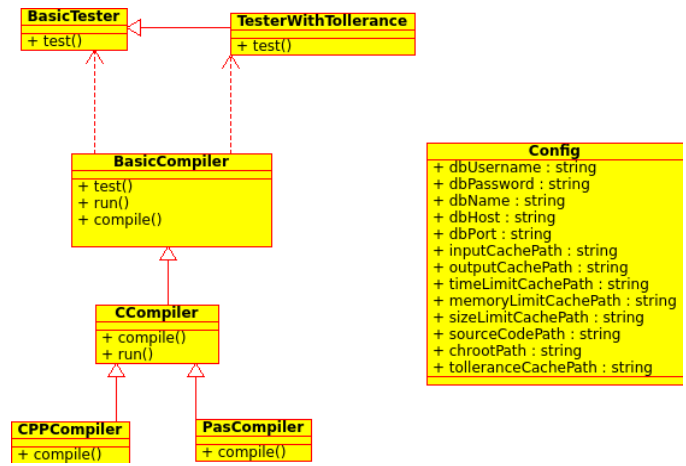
BasicTester

+ test()

TesterWithTollerance

+ test()

BasicCompiler

+ test()
+ run()
+ compile()

CCompiler

+ compile()
+ run()

CPPCompiler

+ compile()

PasCompiler

+ compile()

Config

+ dbUsername : string
+ dbPassword : string
+ dbName : string
+ dbHost : string
+ dbPort : string
+ inputCachePath : string
+ outputCachePath : string
+ timeLimitCachePath : string
+ memoryLimitCachePath : string
+ sizeLimitCachePath : string
+ sourceCodePath : string
+ chrootPath : string
+ tolleranceCachePath : string